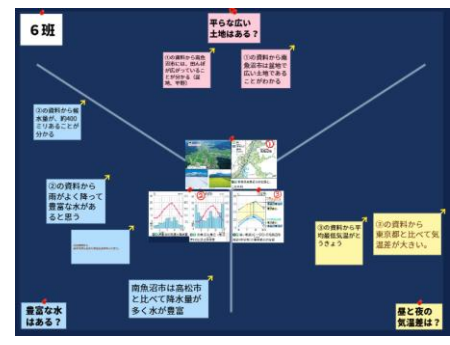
６班

平らな広い土地はある？

①の資料から南魚沼市に田んぼが広がっていることがわかる（盆地、平地）

①の資料から南魚沼市は盆地で広い土地であることがわかる

②の資料から降水量が、約400ミリあることが分かる

①

②の資料から雨がよく降って豊富な水があると思う

②

③

③の資料から平均最低気温がどうきょう

③の資料から東京都と比べて気温差が大きい。

南魚沼市は高松市と比べて降水量が多く水が豊富

豊富な水はある？

昼と夜の気温差は？